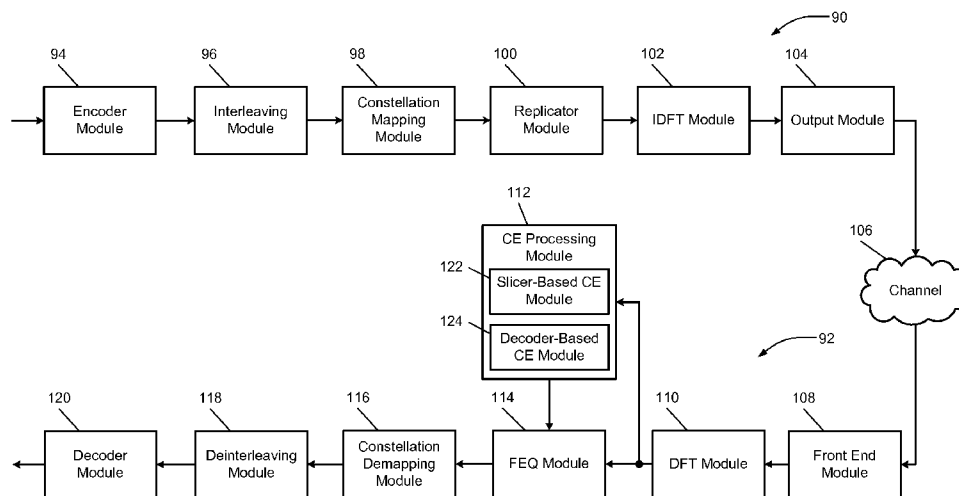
90

94
Encoder Module

96
Interleaving Module

98
Constellation Mapping Module

100
Replicator Module

102
IDFT Module

104
Output Module

106
Channel

112
CE Processing Module

122
Slicer-Based CE Module

124
Decoder-Based CE Module

92

120
Decoder Module

118
Deinterleaving Module

116
Constellation Demapping Module

114
FEQ Module

110
DFT Module

108
Front End Module